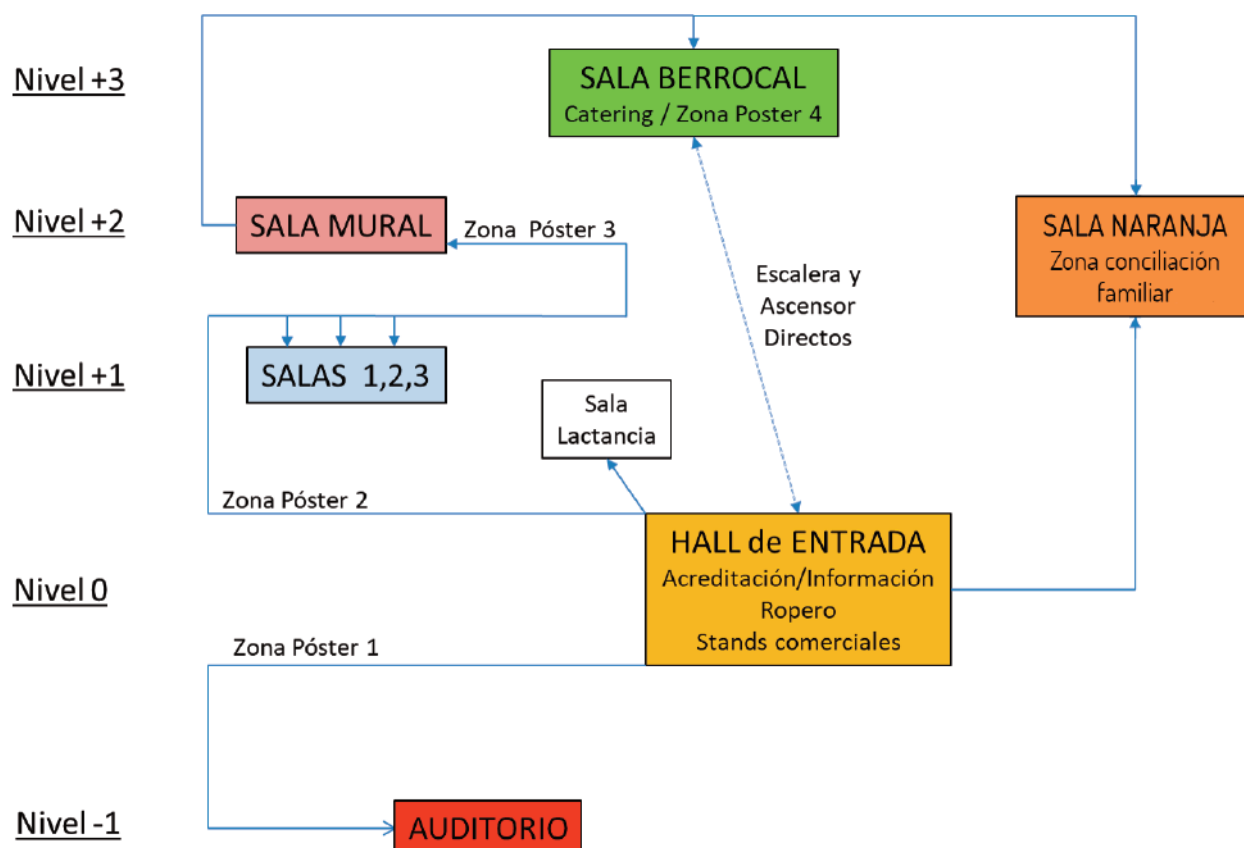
Nivel +3

SALA BERROCAL
Catering / Zona Poster 4

Nivel +2

SALA MURAL

Zona Póster 3

SALA NARANJA
Zona conciliación familiar

Escalera y Ascensor Directos

Nivel +1

SALAS 1,2,3

Sala Lactancia

Zona Póster 2

Nivel 0

HALL de ENTRADA
Acreditación/Información
Ropero
Stands comerciales

Zona Póster 1

Nivel -1

AUDITORIO